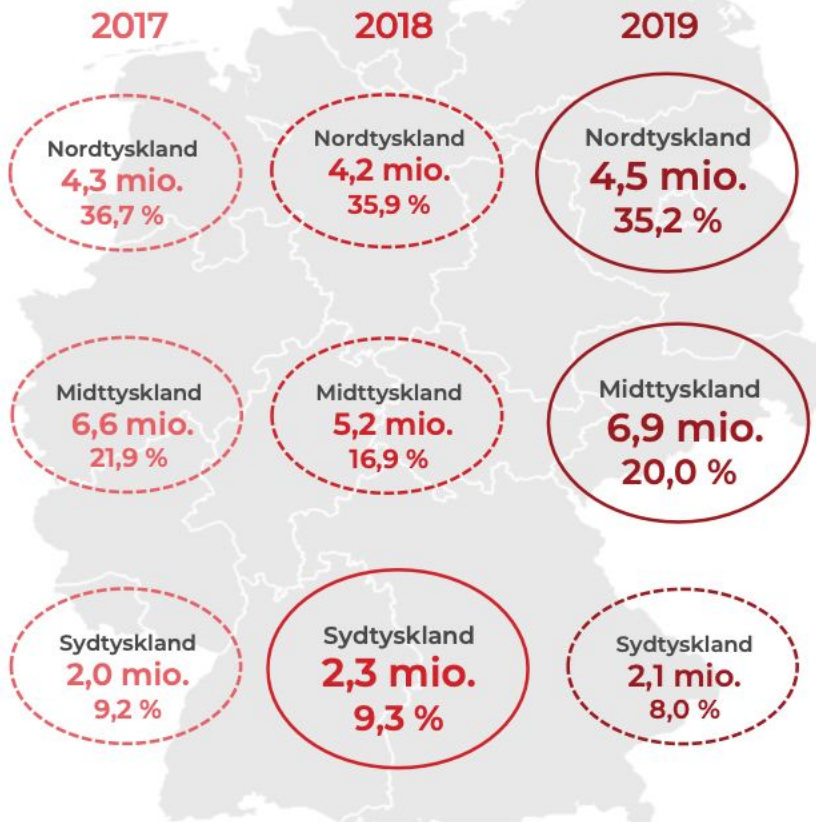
2017

2018

2019

Nordtyskland
4,3 mio.
36,7 %

Nordtyskland
4,2 mio.
35,9 %

Nordtyskland
4,5 mio.
35,2 %

Midttyskland
6,6 mio.
21,9 %

Midttyskland
5,2 mio.
16,9 %

Midttyskland
6,9 mio.
20,0 %

Sydtyskland
2,0 mio.
9,2 %

Sydtyskland
2,3 mio.
9,3 %

Sydtyskland
2,1 mio.
8,0 %